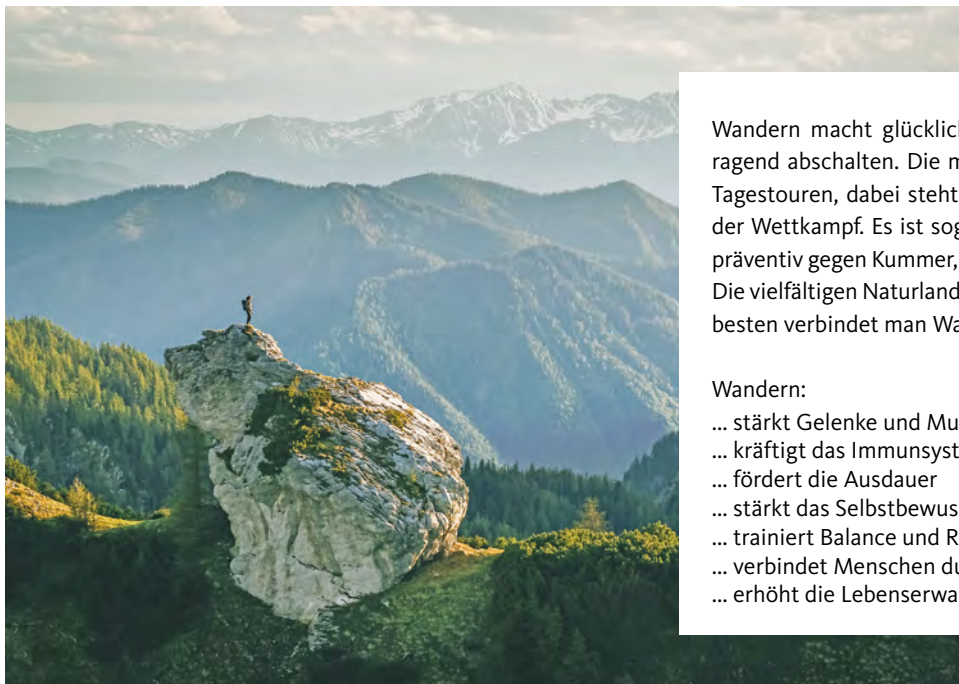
Wandern macht glücklich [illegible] ragend abschalten. Die m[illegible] Tagestouren, dabei steht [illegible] der Wettkampf. Es ist sog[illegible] präventiv gegen Kummer, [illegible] Die vielfältigen Naturland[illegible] besten verbindet man Wa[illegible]

Wandern:
… stärkt Gelenke und Mu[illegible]
… kräftigt das Immunsyst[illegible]
… fördert die Ausdauer
… stärkt das Selbstbewus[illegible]
… trainiert Balance und R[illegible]
… verbindet Menschen du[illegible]
… erhöht die Lebenserwa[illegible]